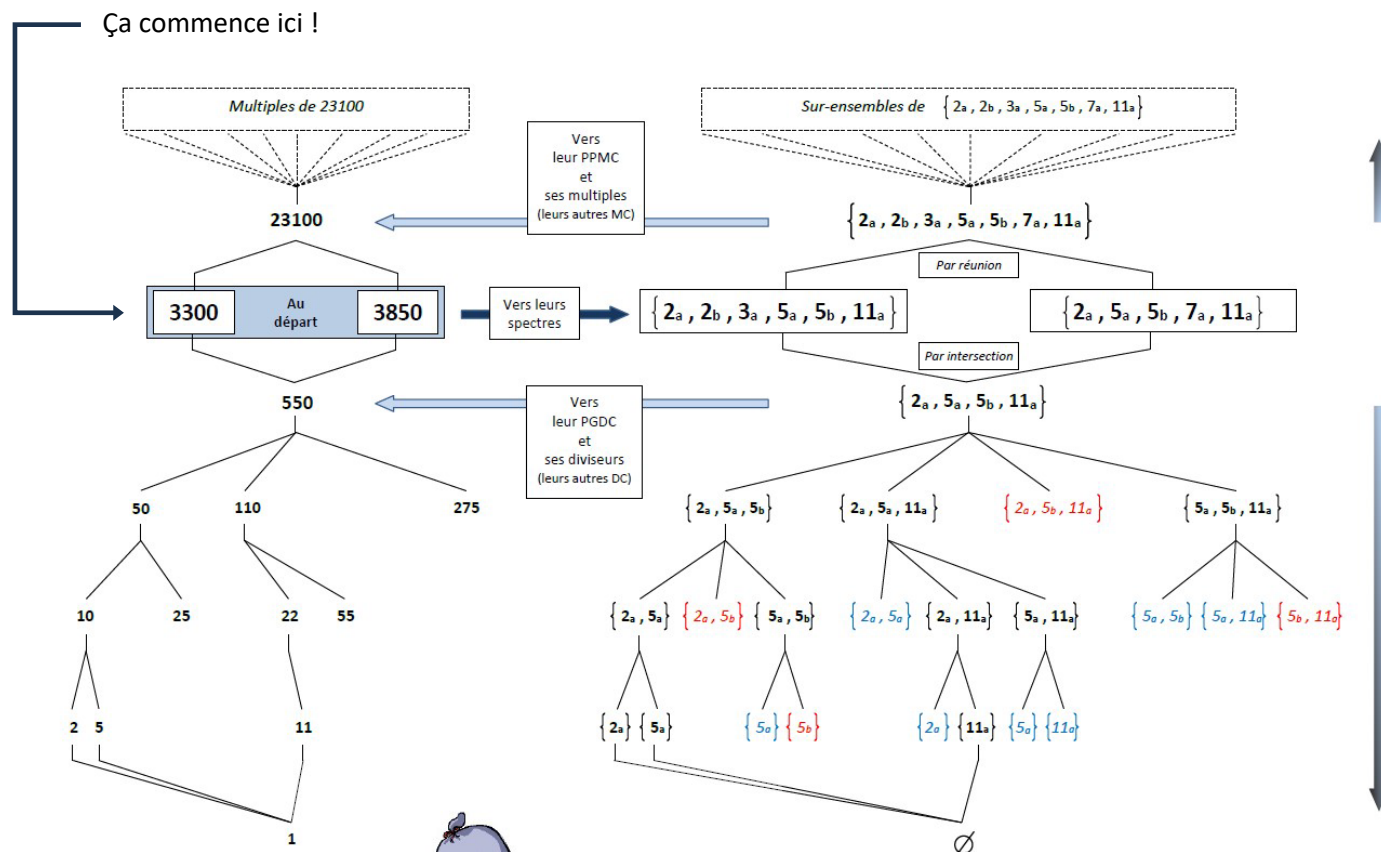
Ça commence ici !

Multiples de 23100

Sur-ensembles de $\{2_a, 2_b, 3_a, 5_a, 5_b, 7_a, 11_a\}$

Vers leur PPMC et ses multiples (leurs autres MC)

23100

$\{2_a, 2_b, 3_a, 5_a, 5_b, 7_a, 11_a\}$

Par réunion

3300 Au départ 3850

Vers leurs spectres

$\{2_a, 2_b, 3_a, 5_a, 5_b, 11_a\}$

$\{2_a, 5_a, 5_b, 7_a, 11_a\}$

Par intersection

550

Vers leur PGDC et ses diviseurs (leurs autres DC)

$\{2_a, 5_a, 5_b, 11_a\}$

50 110 275

$\{2_a, 5_a, 5_b\}$ $\{2_a, 5_a, 11_a\}$ $\{2_a, 5_b, 11_a\}$ $\{5_a, 5_b, 11_a\}$

10 25 22 55

$\{2_a, 5_a\}$ $\{2_a, 5_b\}$ $\{5_a, 5_b\}$ $\{2_a, 5_a\}$ $\{2_a, 11_a\}$ $\{5_a, 11_a\}$ $\{5_a, 5_b\}$ $\{5_a, 11_a\}$ $\{5_b, 11_a\}$

2 5 11

$\{2_a\}$ $\{5_a\}$ $\{5_a\}$ $\{5_b\}$ $\{2_a\}$ $\{11_a\}$ $\{5_a\}$ $\{11_a\}$

1

$\varnothing$